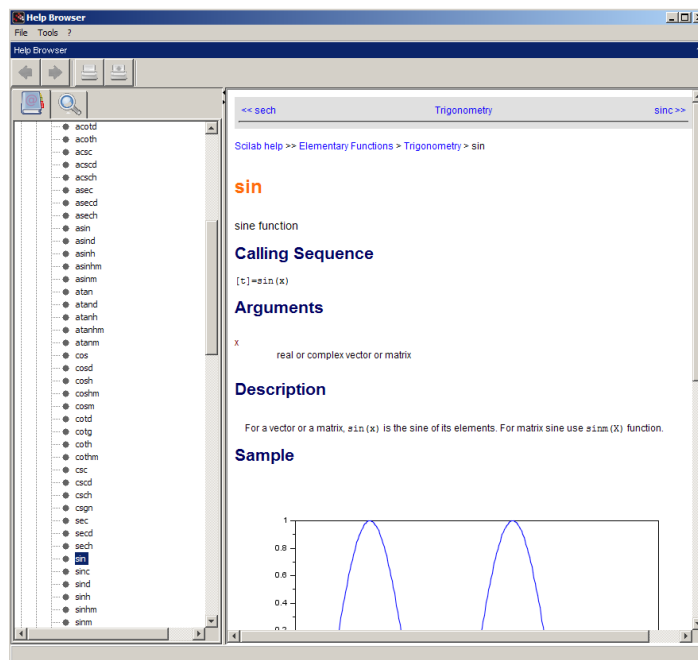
Help Browser

File Tools ?

Help Browser

acotd
acoth
acsc
acscd
acsch
asec
asecd
asech
asin
asind
asinh
asinhm
asinm
atan
atand
atanh
atanhm
atanm
cos
cosd
cosh
coshm
cosm
cotd
cotg
coth
cothm
csc
cscd
csch
csgn
sec
secd
sech
sin
sinc
sind
sinh
sinhm
sinm

<< sech Trigonometry sinc >>

Scilab help >> Elementary Functions > Trigonometry > sin

sin

sine function

Calling Sequence

[t]=sin(x)

Arguments

x
real or complex vector or matrix

Description

For a vector or a matrix, sin(x) is the sine of its elements. For matrix sine use sinm(X) function.

Sample

1
0.8
0.6
0.4
0.2